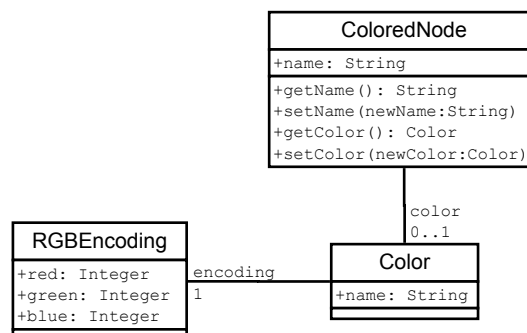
ColoredNode

+name: String

+getName(): String
+setName(newName:String)
+getColor(): Color
+setColor(newColor:Color)

color
0..1

RGBEncoding

+red: Integer
+green: Integer
+blue: Integer

encoding
1

Color

+name: String